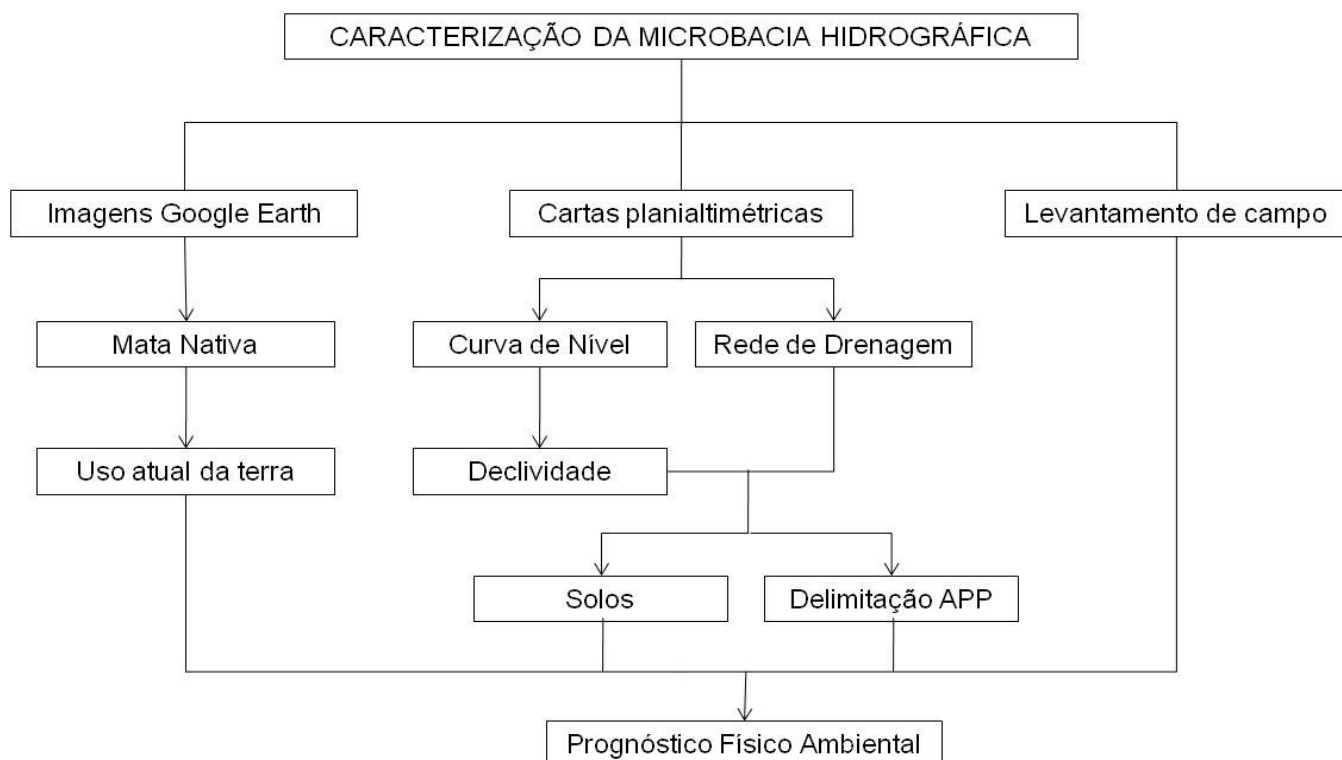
CARACTERIZAÇÃO DA MICROBACIA HIDROGRÁFICA

Imagens Google Earth

Cartas planialtimétricas

Levantamento de campo

Mata Nativa

Curva de Nível

Rede de Drenagem

Uso atual da terra

Declividade

Solos

Delimitação APP

Prognóstico Físico Ambiental